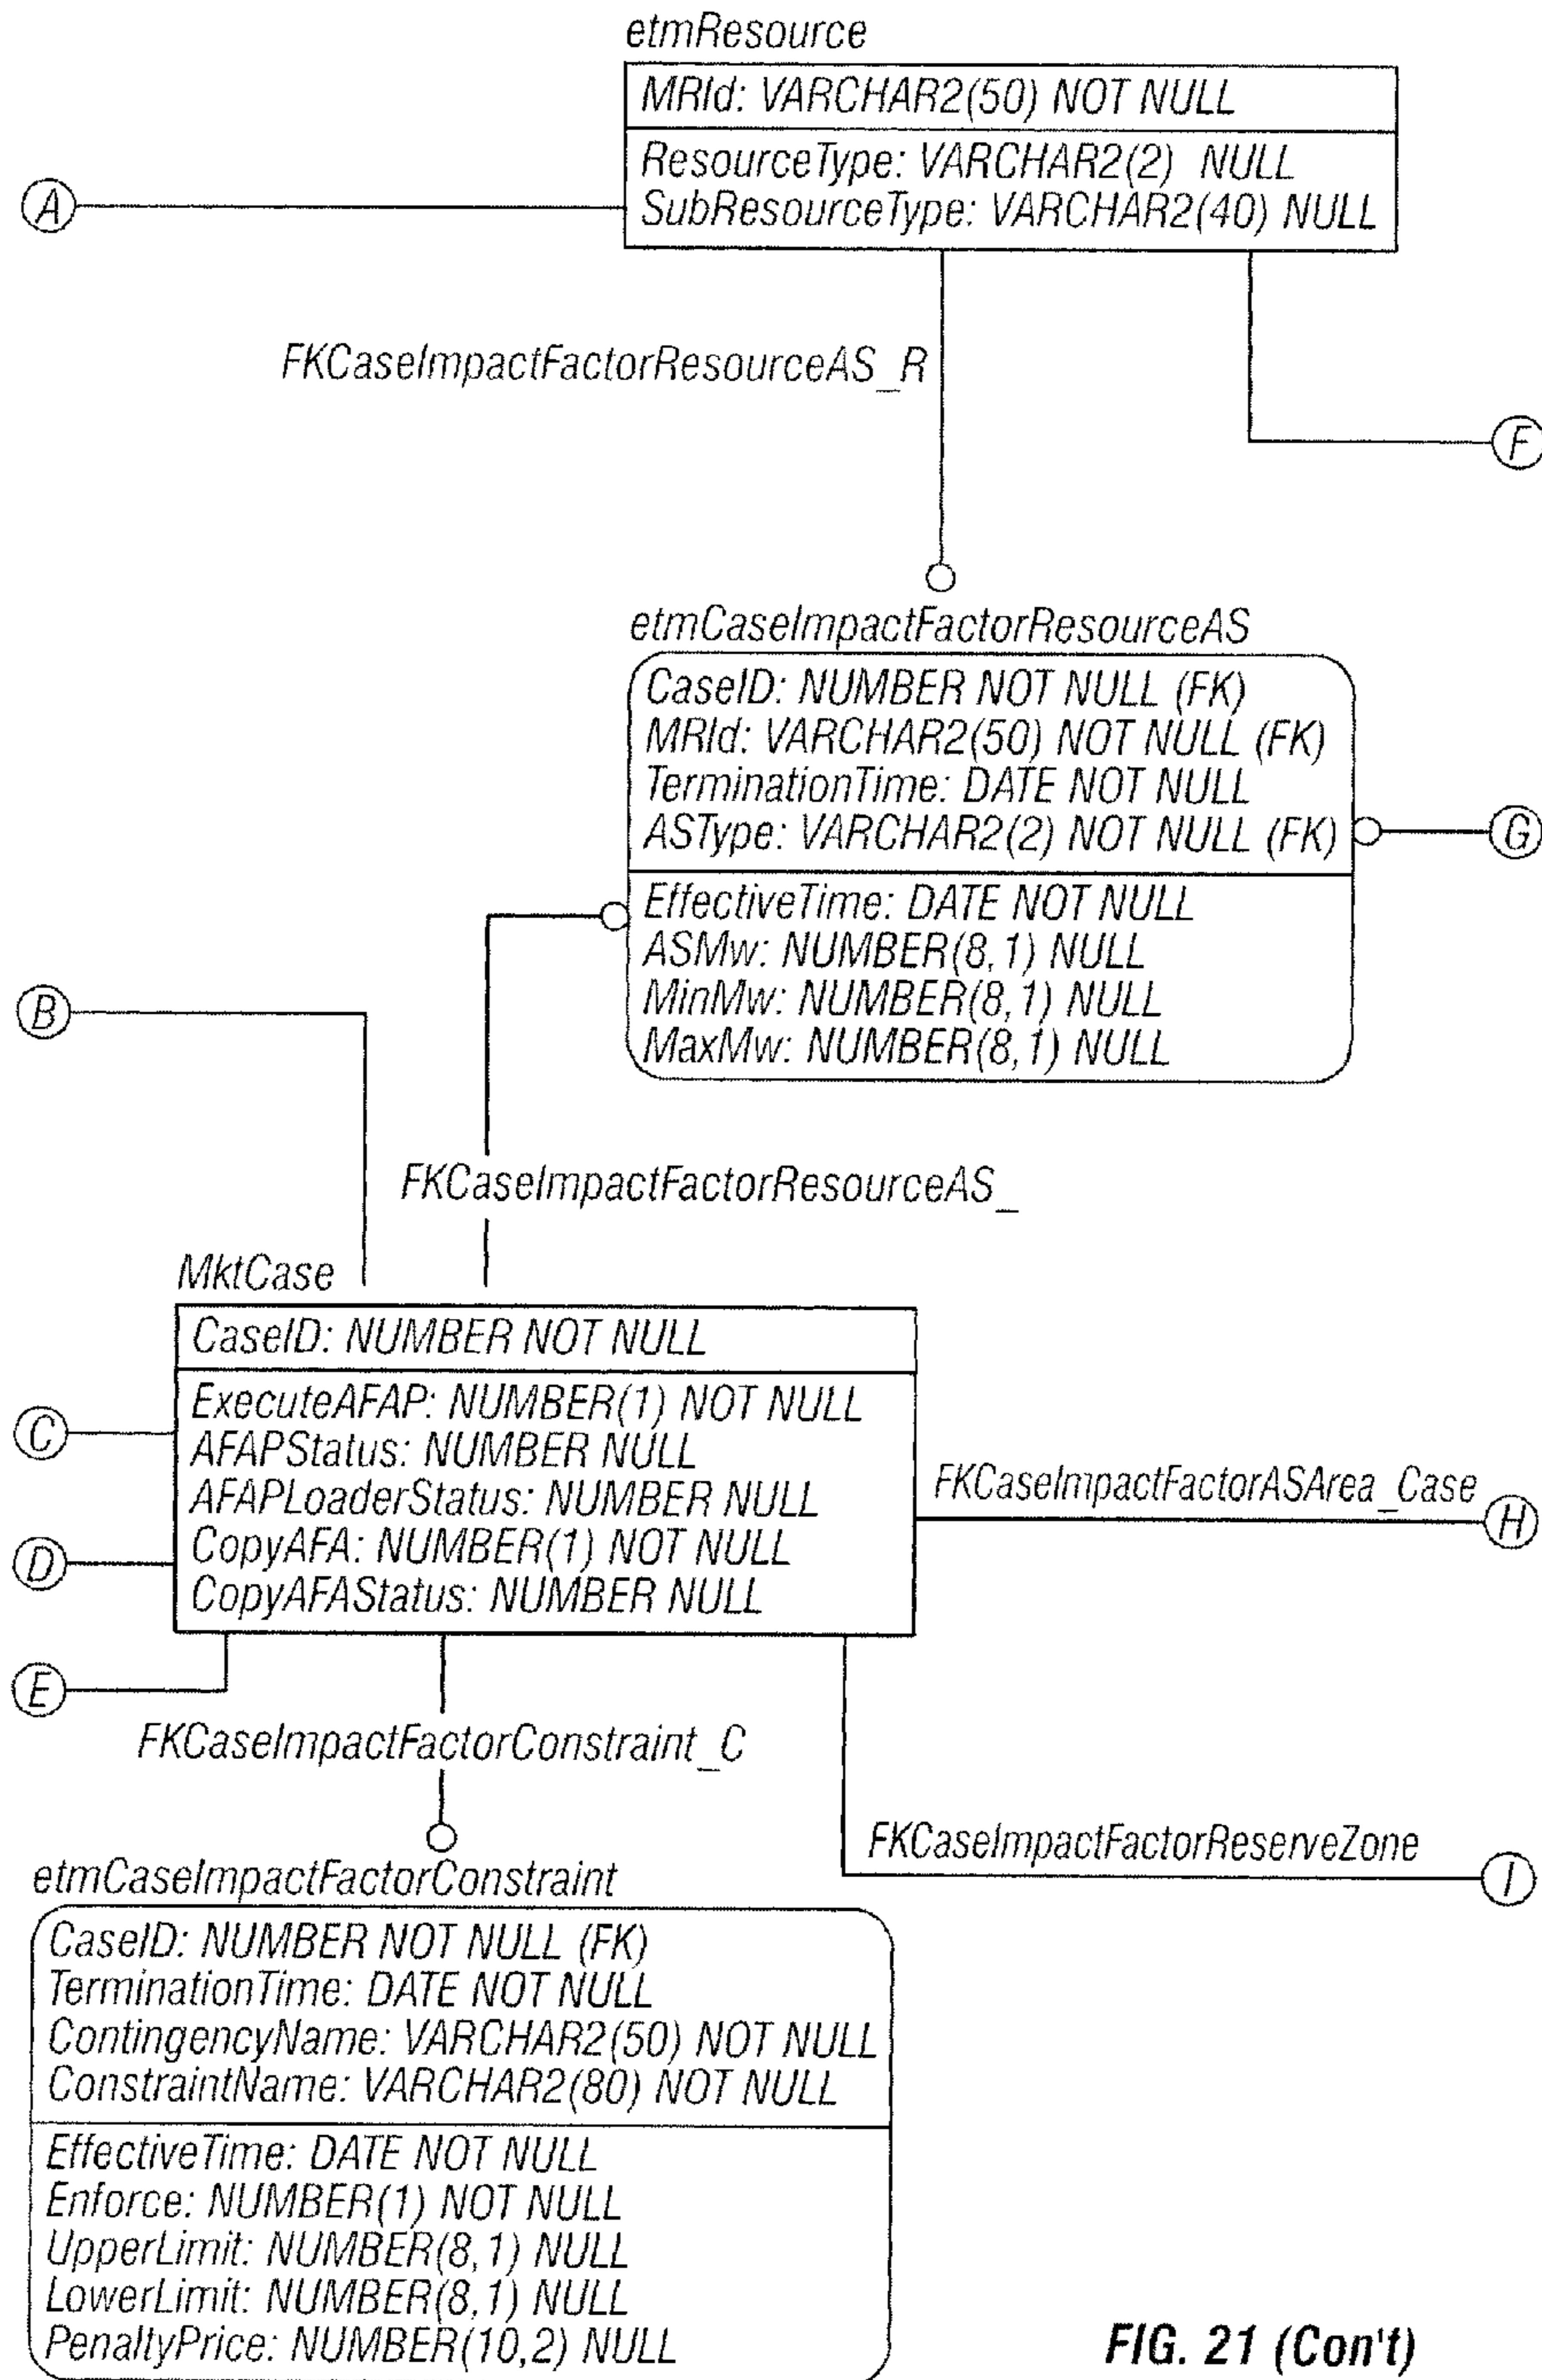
etmResource

MRId: VARCHAR2(50) NOT NULL

ResourceType: VARCHAR2(2) NULL
SubResourceType: VARCHAR2(40) NULL

A

FKCaseImpactFactorResourceAS_R

F

etmCaseImpactFactorResourceAS

CaseID: NUMBER NOT NULL (FK)
MRId: VARCHAR2(50) NOT NULL (FK)
TerminationTime: DATE NOT NULL
ASType: VARCHAR2(2) NOT NULL (FK)

EffectiveTime: DATE NOT NULL
ASMw: NUMBER(8,1) NULL
MinMw: NUMBER(8,1) NULL
MaxMw: NUMBER(8,1) NULL

G

B

FKCaseImpactFactorResourceAS_

MktCase

CaseID: NUMBER NOT NULL

ExecuteAFAP: NUMBER(1) NOT NULL
AFAPStatus: NUMBER NULL
AFAPLoaderStatus: NUMBER NULL
CopyAFA: NUMBER(1) NOT NULL
CopyAFAStatus: NUMBER NULL

C

D

E

FKCaseImpactFactorASArea_Case

H

FKCaseImpactFactorConstraint_C

FKCaseImpactFactorReserveZone

I

etmCaseImpactFactorConstraint

CaseID: NUMBER NOT NULL (FK)
TerminationTime: DATE NOT NULL
ContingencyName: VARCHAR2(50) NOT NULL
ConstraintName: VARCHAR2(80) NOT NULL

EffectiveTime: DATE NOT NULL
Enforce: NUMBER(1) NOT NULL
UpperLimit: NUMBER(8,1) NULL
LowerLimit: NUMBER(8,1) NULL
PenaltyPrice: NUMBER(10,2) NULL

FIG. 21 (Con't)